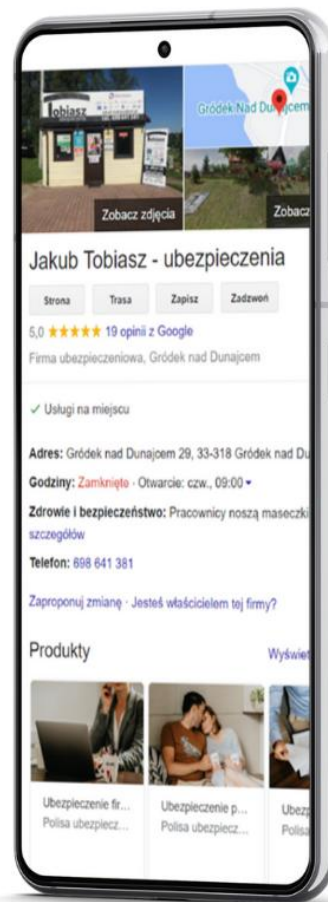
Tobiasz

Gródek Nad Dunajcem

Zobacz zdjęcia

Zobacz

Jakub Tobiasz - ubezpieczenia

Strona
Trasa
Zapisz
Zadzwoń

5,0 ★★★★★ 19 opinii z Google

Firma ubezpieczeniowa, Gródek nad Dunajcem

✓ Usługi na miejscu

Adres: Gródek nad Dunajcem 29, 33-318 Gródek nad Du

Godziny: Zamknięte · Otwarcie: czw., 09:00

Zdrowie i bezpieczeństwo: Pracownicy noszą maseczki szczegółów

Telefon: 698 641 381

Zaproponuj zmianę · Jesteś właścicielem tej firmy?

Produkty

Wyświet

Ubezpieczenie fir...
Polisa ubezpiecz...

Ubezpieczenie p...
Polisa ubezpiecz...

Ubez
Polis